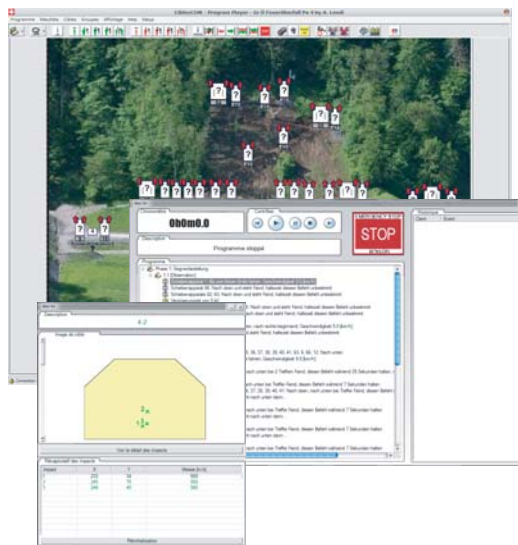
Programme Résultats Cibles Groupes Affichage Aide

Chronomètre
0h0m0.0

Description
Programme stoppé

STOP

Programme

Description
4-2

Groupe de cibles

3
1
2

Récapitulatif des impacts

Impact
1
2
3